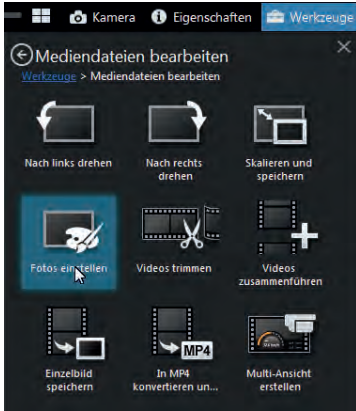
Kamera Eigenschaften Werkzeuge

Mediendateien bearbeiten

Werkzeuge > Mediendateien bearbeiten

Nach links drehen

Nach rechts drehen

Skalieren und speichern

Fotos einstellen

Videos trimmen

Videos zusammenführen

Einzelbild speichern

MP4

In MP4 konvertieren un...

Multi-Ansicht erstellen